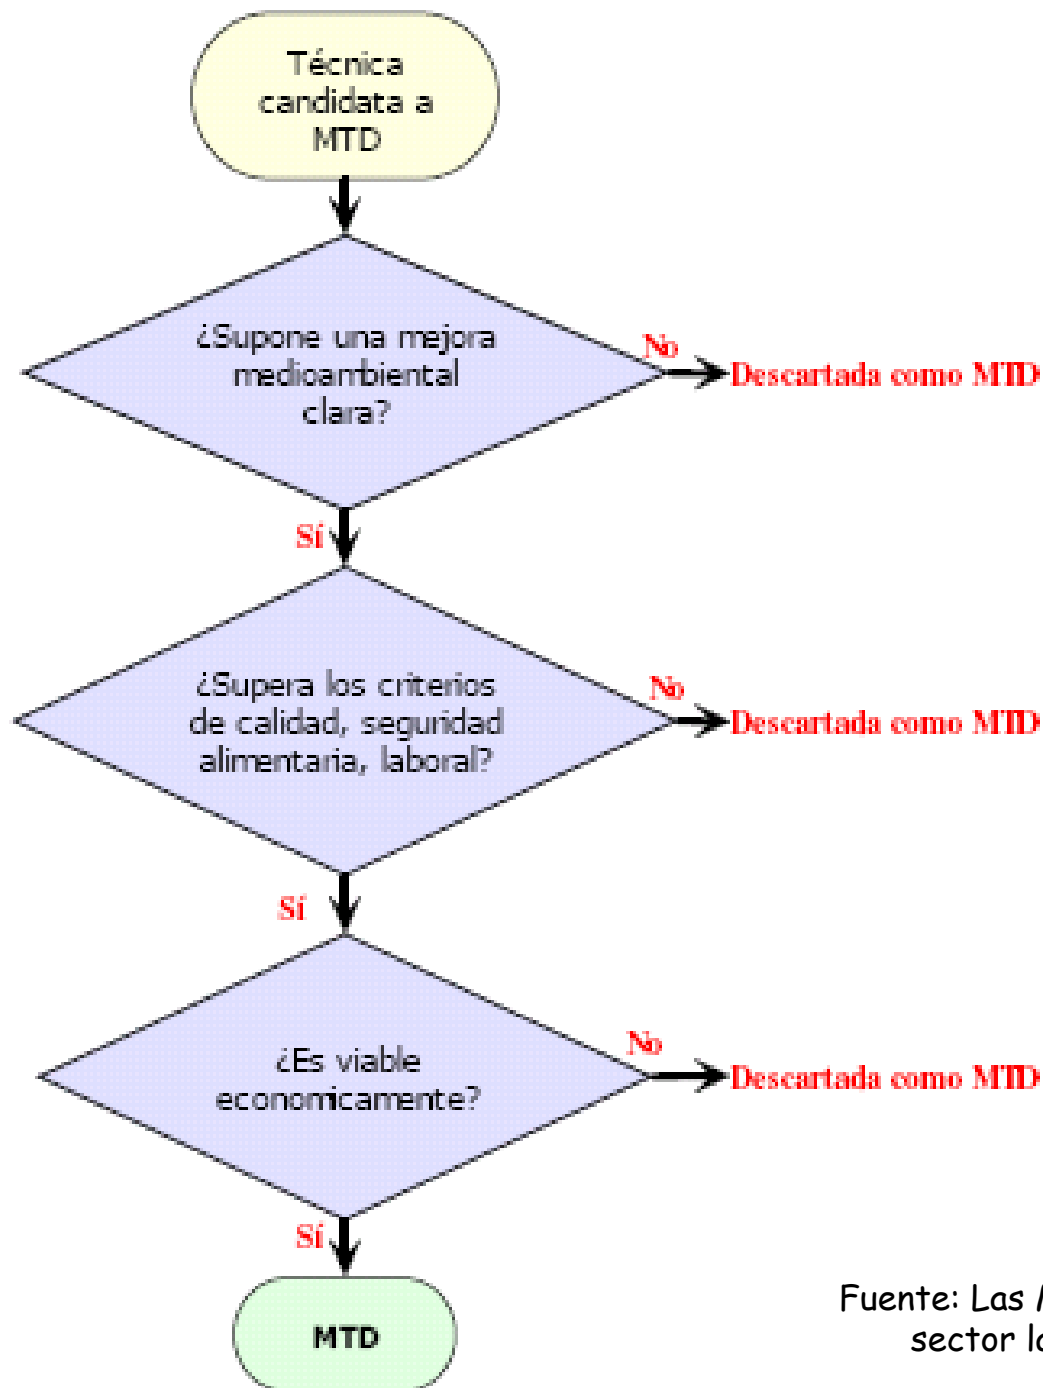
Técnica candidata a MTD

¿Supone una mejora medioambiental clara?

No

Descartada como MTD

Sí

¿Supera los criterios de calidad, seguridad alimentaria, laboral?

No

Descartada como MTD

Sí

¿Es viable economicamente?

No

Descartada como MTD

Sí

MTD

Fuente: Las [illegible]
sector l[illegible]